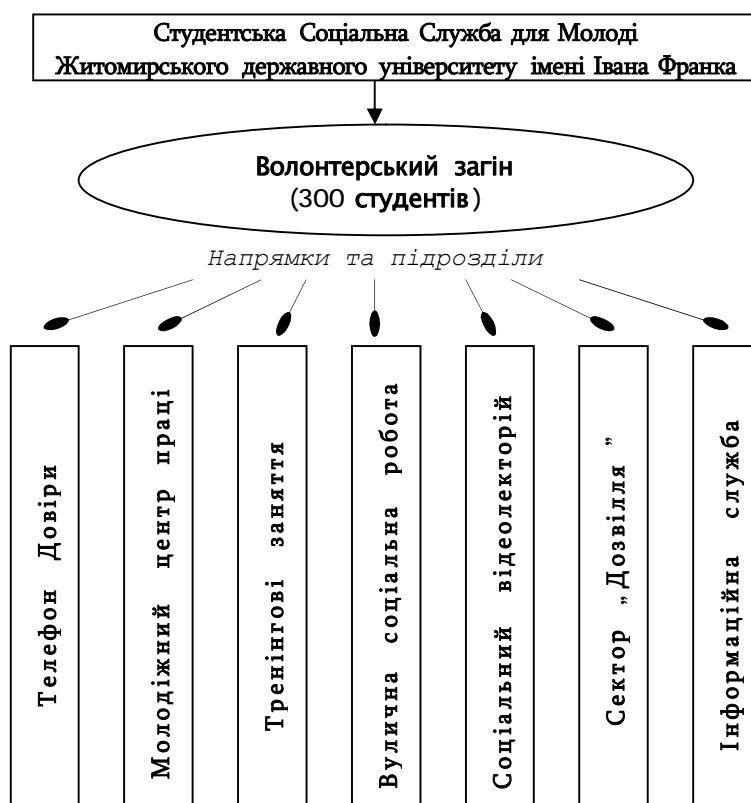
Студентська Соціальна Служба для Молоді Житомирського державного університету імені Івана Франка

Волонтерський загін (300 студентів)

Напрямки та підрозділи

Телефон Довіри

Молодіжний центр праці

Тренінгові заняття

Вулична соціальна робота

Соціальний відеолекторій

Сектор „Дозвілля"

Інформаційна служба